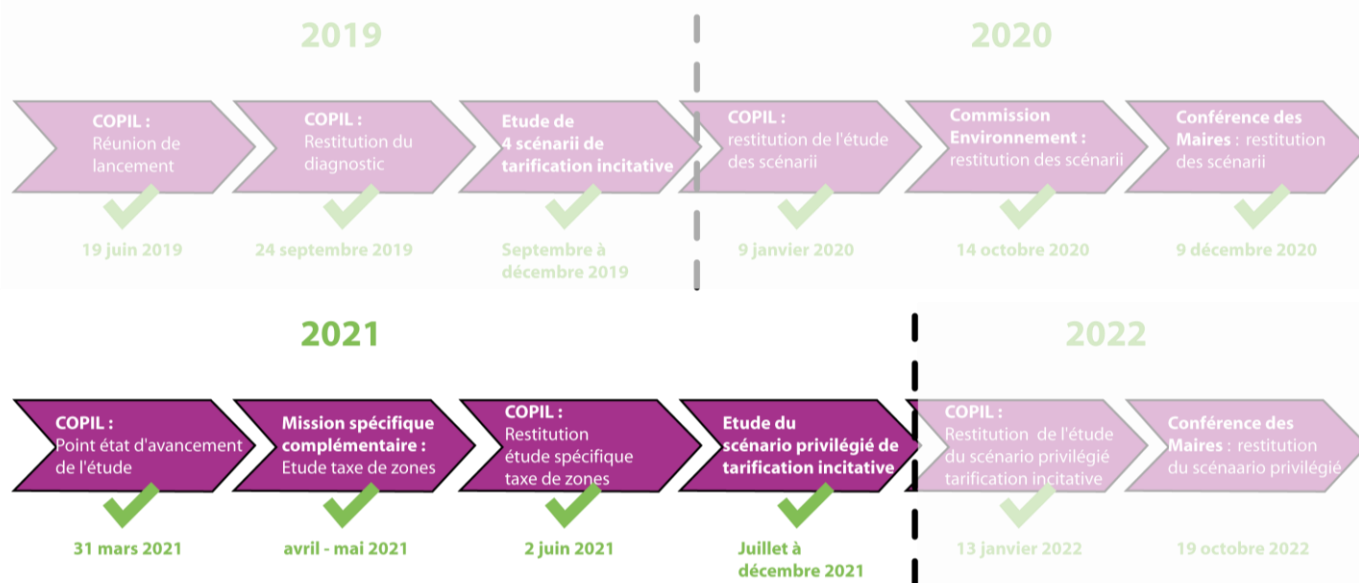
2019

2020

COPIL :
Réunion de lancement

19 juin 2019

COPIL :
Restitution du diagnostic

24 septembre 2019

Etude de 4 scénarii de tarification incitative

Septembre à décembre 2019

COPIL :
restitution de l'étude des scénarii

9 janvier 2020

Commission Environnement :
restitution des scénarii

14 octobre 2020

Conférence des Maires : restitution des scénarii

9 décembre 2020

2021

2022

COPIL :
Point état d'avancement de l'étude

31 mars 2021

Mission spécifique complémentaire :
Etude taxe de zones

avril - mai 2021

COPIL :
Restitution étude spécifique taxe de zones

2 juin 2021

Etude du scénario privilégié de tarification incitative

Juillet à décembre 2021

COPIL :
Restitution de l'étude du scénario privilégié tarification incitative

13 janvier 2022

Conférence des Maires : restitution du scénaario privilégié

19 octobre 2022